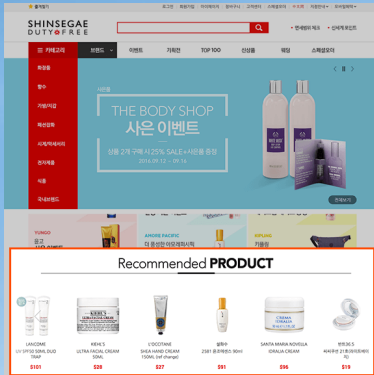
즐겨찾기 로그인 회원가입 마이페이지 장바구니 고객센터 이벤트 KOR

SHINSEGAE
DUTY FREE

면세쇼핑 혜택 신세계 포인트

카테고리 브랜드 이벤트 기획전 TOP 100 신상품 행담 스페셜오더

화장품
향수
가방/지갑
패션잡화
시계/액세서리
전자제품
식품
국내브랜드

사은품
THE BODY SHOP
사은 이벤트
상품 2개 구매시 25% SALE+사은품 증정
2016.09.12 ~ 09.16

전체보기

YUNGO
AMORE PACIFIC
KIPLING
키플링

Recommended PRODUCT

LANCOME
UV SPF50 SUNS DUO TRAIP
$101

KIEHL'S
ULTRA FACIAL CREAM 50ML
$28

L'OCCITANE
SHEA HAND CREAM 150ML (ref change)
$27

설화수
25BE 윤조에센스 90ml
$91

SANTA MARIA NOVELLA
IDRALIA CREAM
$96

헤라
$19